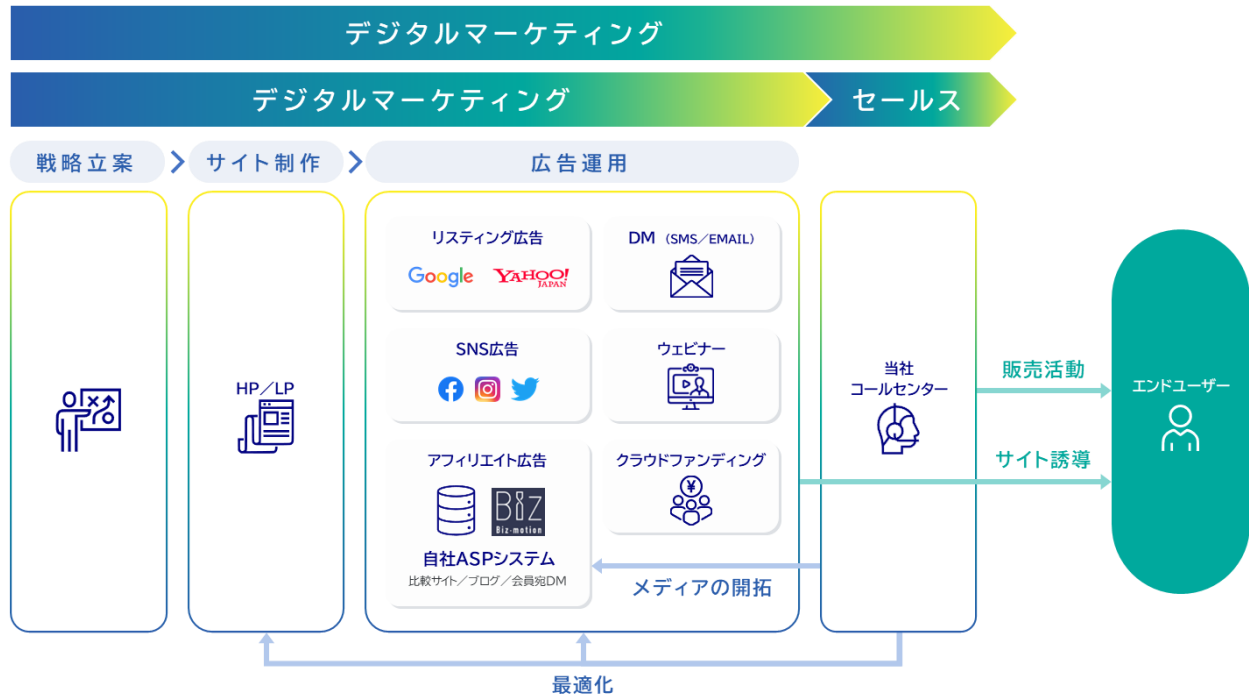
デジタルマーケティング

デジタルマーケティング

セールス

戦略立案

サイト制作

広告運用

HP／LP

リスティング広告

Google YAHOO! JAPAN

DM（SMS／EMAIL）

SNS広告

ウェビナー

アフィリエイト広告

Biz Biz-motion

自社ASPシステム

比較サイト／ブログ／会員宛DM

クラウドファンディング

¥

メディアの開拓

当社
コールセンター

販売活動

サイト誘導

エンドユーザー

最適化